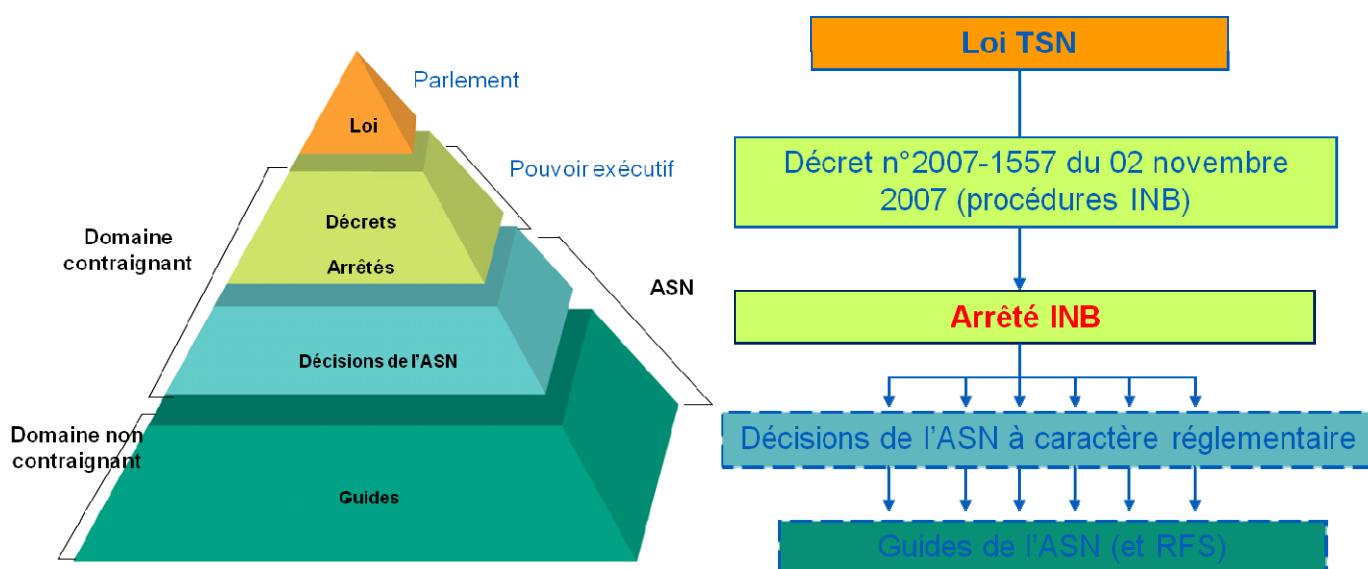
Loi

Parlement

Pouvoir exécutif

Domaine contraignant

Décrets

Arrêtés

ASN

Décisions de l'ASN

Domaine non contraignant

Guides

Loi TSN

Décret n°2007-1557 du 02 novembre 2007 (procédures INB)

Arrêté INB

Décisions de l'ASN à caractère réglementaire

Guides de l'ASN (et RFS)